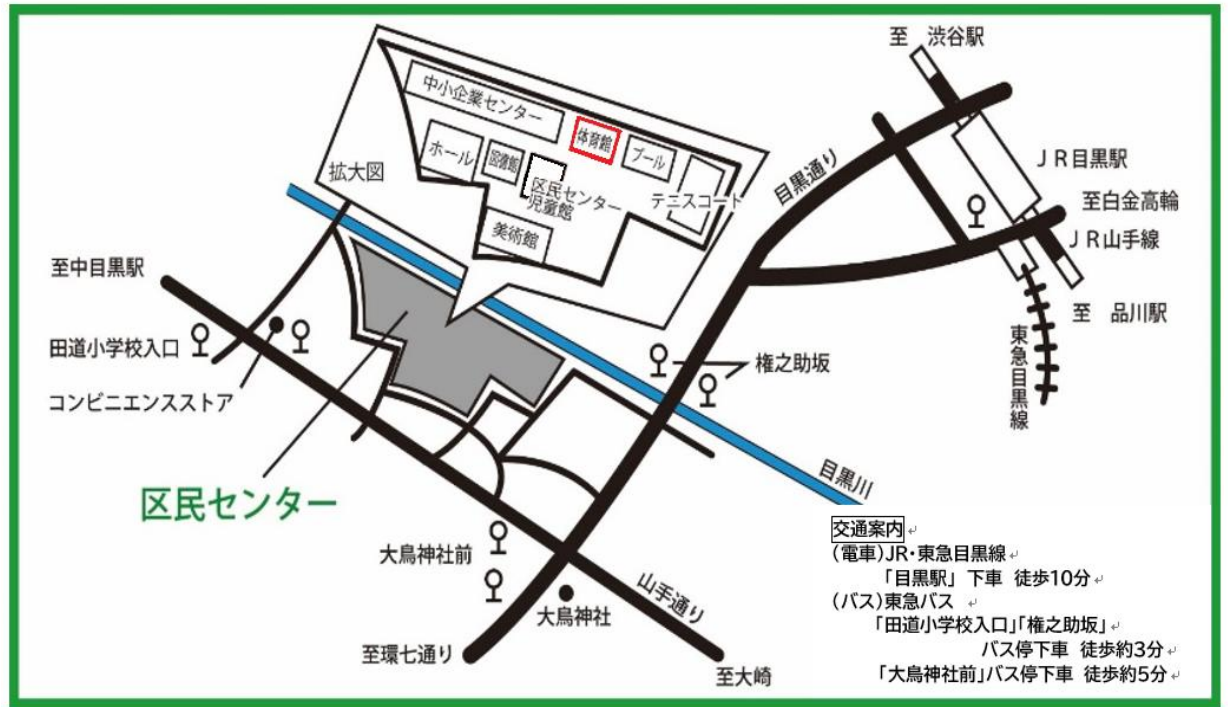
至 渋谷駅

中小企業センター

体育館

プール

ホール

図書館

区民センター
児童館

テニスコート

美術館

拡大図

目黒通り

JR目黒駅

至白金高輪

JR山手線

至 品川駅

東急目黒線

至中目黒駅

田道小学校入口

コンビニエンスストア

権之助坂

目黒川

区民センター

大鳥神社前

大鳥神社

山手通り

至環七通り

至大崎

交通案内
(電車)JR・東急目黒線
「目黒駅」下車 徒歩10分
(バス)東急バス
「田道小学校入口」「権之助坂」
バス停下車 徒歩約3分
「大鳥神社前」バス停下車 徒歩約5分